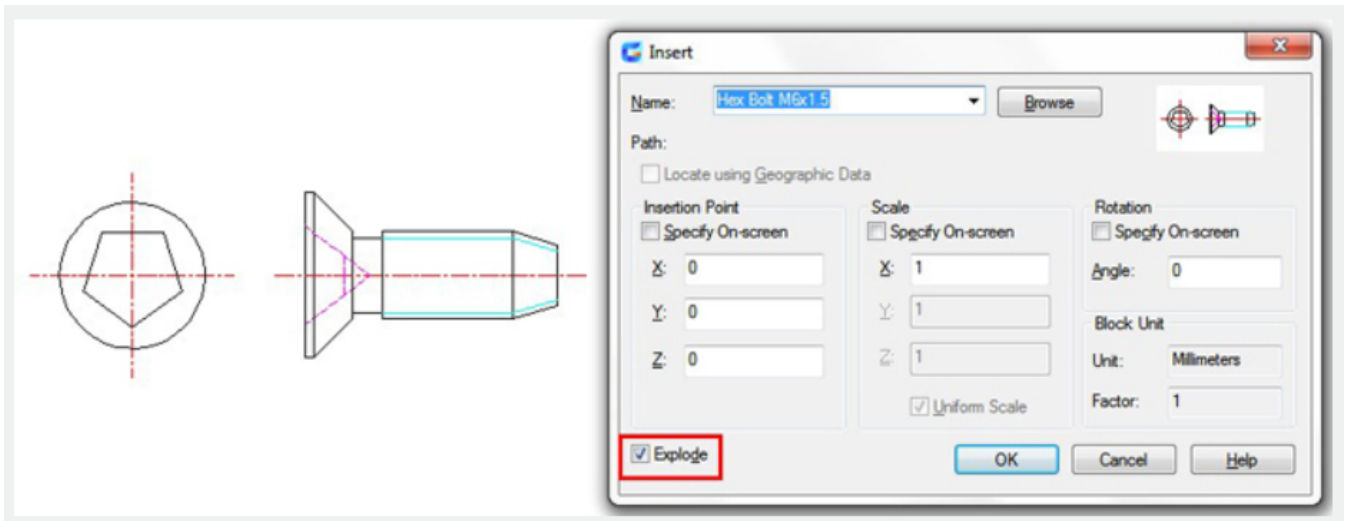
Insert

Name: Hex Bolt M6x1.5

Browse

Path:

Locate using Geographic Data

Insertion Point

Specify On-screen

X: 0

Y: 0

Z: 0

Scale

Specify On-screen

X: 1

Y: 1

Z: 1

Uniform Scale

Rotation

Specify On-screen

Angle: 0

Block Unit

Unit: Millimeters

Factor: 1

Explode

OK

Cancel

Help